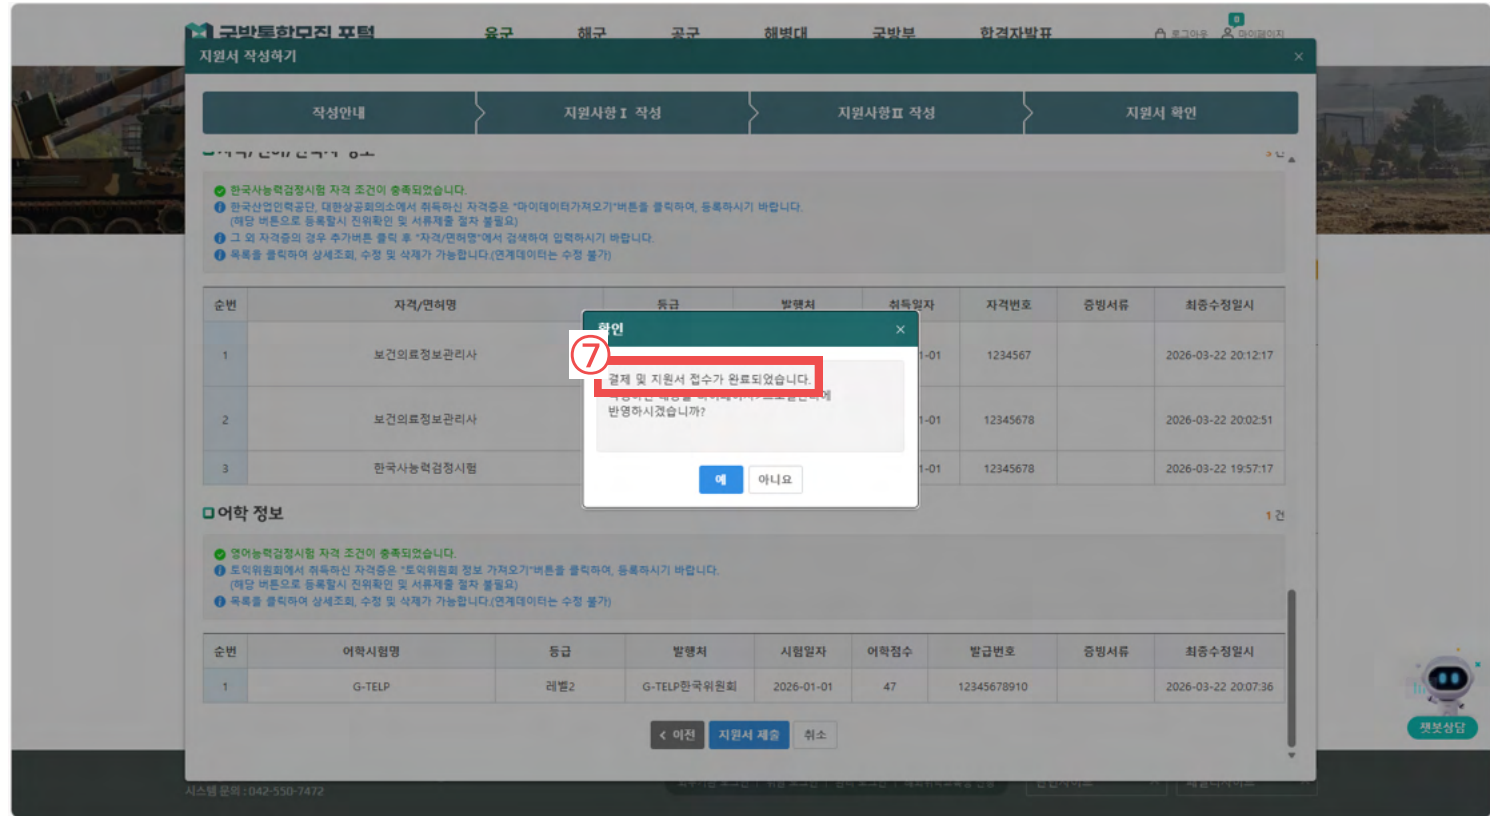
국방통합모집 포털 육군 해군 공군 해병대 국방부 합격자발표 로그아웃 마이페이지

지원서 작성하기 ×

작성안내 | 지원사항 I 작성 | 지원사항 II 작성 | 지원서 확인

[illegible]

한국사능력검정시험 자격 조건이 충족되었습니다.
한국산업인력공단, 대한상공회의소에서 취득하신 자격증은 "마이데이터가져오기"버튼을 클릭하여, 등록하시기 바랍니다. (해당 버튼으로 등록할시 진위확인 및 서류제출 절차 불필요)
그 외 자격증의 경우 추가버튼 클릭 후 "자격/면허명"에서 검색하여 입력하시기 바랍니다.
목록을 클릭하여 상세조회, 수정 및 삭제가 가능합니다.(연계데이터는 수정 불가)

| 순번 | 자격/면허명 | 등급 | 발행처 | 취득일자 | 자격번호 | 증빙서류 | 최종수정일시 |
|---|---|---|---|---|---|---|---|
| 1 | 보건의료정보관리사 | | | 1-01 | 1234567 | | 2026-03-22 20:12:17 |
| 2 | 보건의료정보관리사 | | | 1-01 | 12345678 | | 2026-03-22 20:02:51 |
| 3 | 한국사능력검정시험 | | | 1-01 | 12345678 | | 2026-03-22 19:57:17 |

확인 ×
⑦
결제 및 지원서 접수가 완료되었습니다.
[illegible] 반영하시겠습니까?
예 아니요

어학 정보 1 건

영어능력검정시험 자격 조건이 충족되었습니다.
토익위원회에서 취득하신 자격증은 "토익위원회 정보 가져오기"버튼을 클릭하여, 등록하시기 바랍니다. (해당 버튼으로 등록할시 진위확인 및 서류제출 절차 불필요)
목록을 클릭하여 상세조회, 수정 및 삭제가 가능합니다.(연계데이터는 수정 불가)

| 순번 | 어학시험명 | 등급 | 발행처 | 시험일자 | 어학점수 | 발급번호 | 증빙서류 | 최종수정일시 |
|---|---|---|---|---|---|---|---|---|
| 1 | G-TELP | 레벨2 | G-TELP한국위원회 | 2026-01-01 | 47 | 12345678910 | | 2026-03-22 20:07:36 |

< 이전 지원서 제출 취소

챗봇상담

시스템 문의 : 042-550-7472